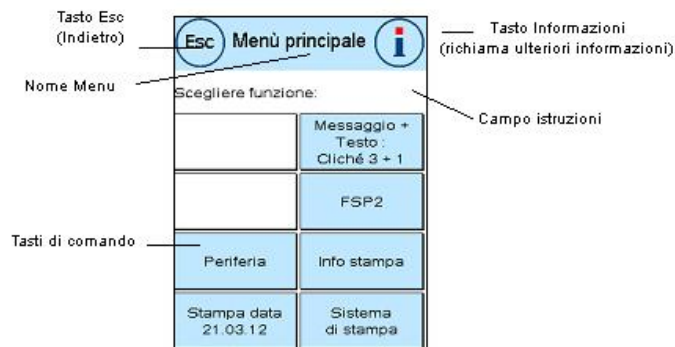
Tasto Esc (Indietro)

Esc Menù principale i

Tasto Informazioni (richiama ulteriori informazioni)

Nome Menu

Scegliere funzione:

Campo istruzioni

Messaggio + Testo : Cliché 3 + 1

FSP2

Tasti di comando

Periferia

Info stampa

Stampa data 21.03.12

Sistema di stampa